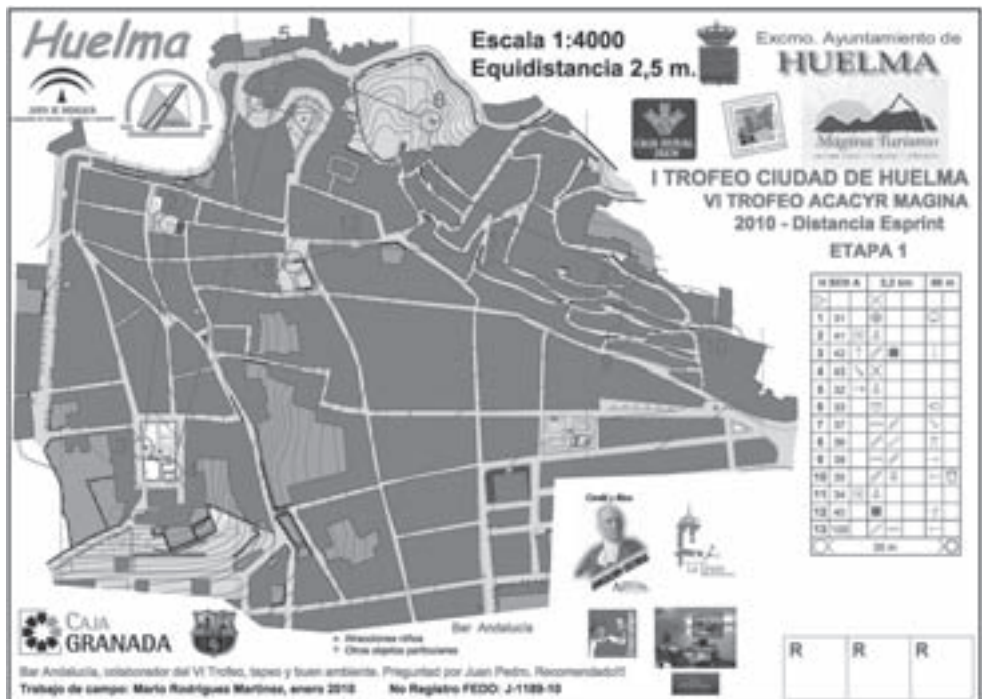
Huelma

Escala 1:4000
Equidistancia 2,5 m.

Excmo. Ayuntamiento de
HUELMA

Magina Turismo

I TROFEO CIUDAD DE HUELMA
VI TROFEO ACACYR MAGINA
2010 - Distancia Esprint

ETAPA 1

| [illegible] | 2,2 km | 80 m |
|---|---|---|
| 1 31 | | |
| 2 41 | | |
| 3 42 | | |
| 4 43 | | |
| 5 32 | | |
| 6 33 | | |
| 7 37 | | |
| 8 36 | | |
| 9 38 | | |
| 10 35 | | |
| 11 34 | | |
| 12 40 | | |
| 13 100 | | |
| 30 m | | |

CAJA GRANADA

Bar Andalucia

Bar Andalucia, colaborador del VI Trofeo, tapeo y buen ambiente. Preguntad por Juan Pedro. Recomendado!!
Trabajo de campo: Mario Rodriguez Martinez, enero 2010     No Registro FEDO: J-1189-10

R     R     R